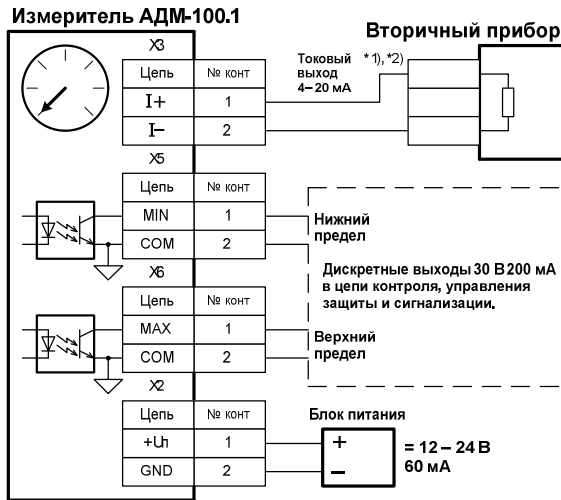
Измеритель АДМ-100.1

Вторичный прибор

X3

| Цепь | № конт |
|---|---|
| I+ | 1 |
| I– | 2 |

Токовый выход 4–20 мА

* 1), *2)

X5

| Цепь | № конт |
|---|---|
| MIN | 1 |
| COM | 2 |

Нижний предел

Дискретные выходы 30 В 200 мА в цепи контроля, управления защиты и сигнализации.

X6

| Цепь | № конт |
|---|---|
| MAX | 1 |
| COM | 2 |

Верхний предел

X2

| Цепь | № конт |
|---|---|
| +Uп | 1 |
| GND | 2 |

Блок питания

+

–

= 12 – 24 В
60 мА